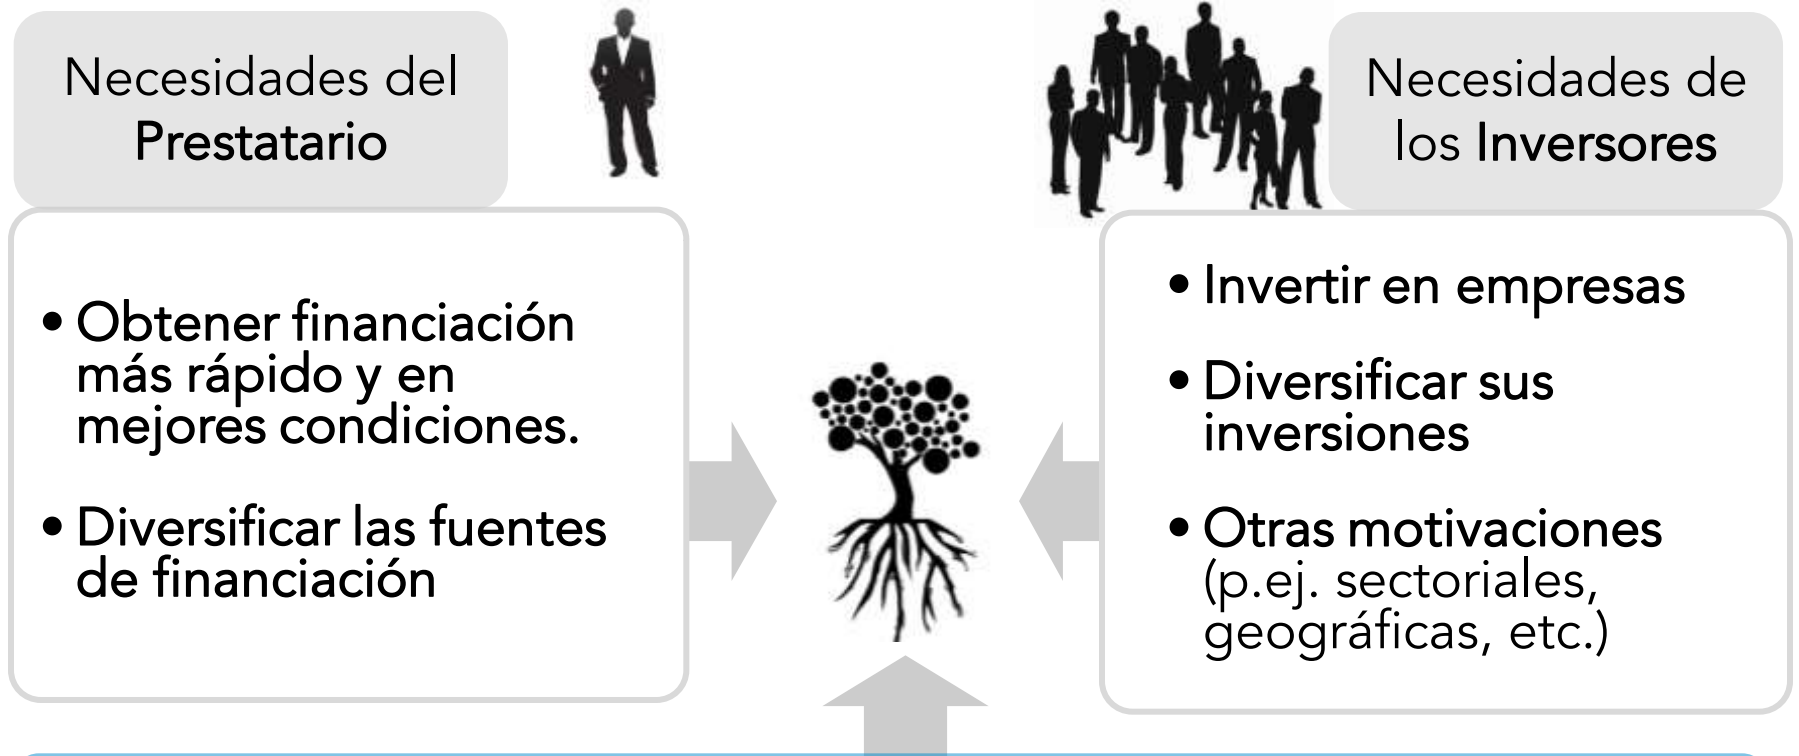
Necesidades del Prestatario

• Obtener financiación más rápido y en mejores condiciones.

• Diversificar las fuentes de financiación

Necesidades de los Inversores

• Invertir en empresas

• Diversificar sus inversiones

• Otras motivaciones (p.ej. sectoriales, geográficas, etc.)